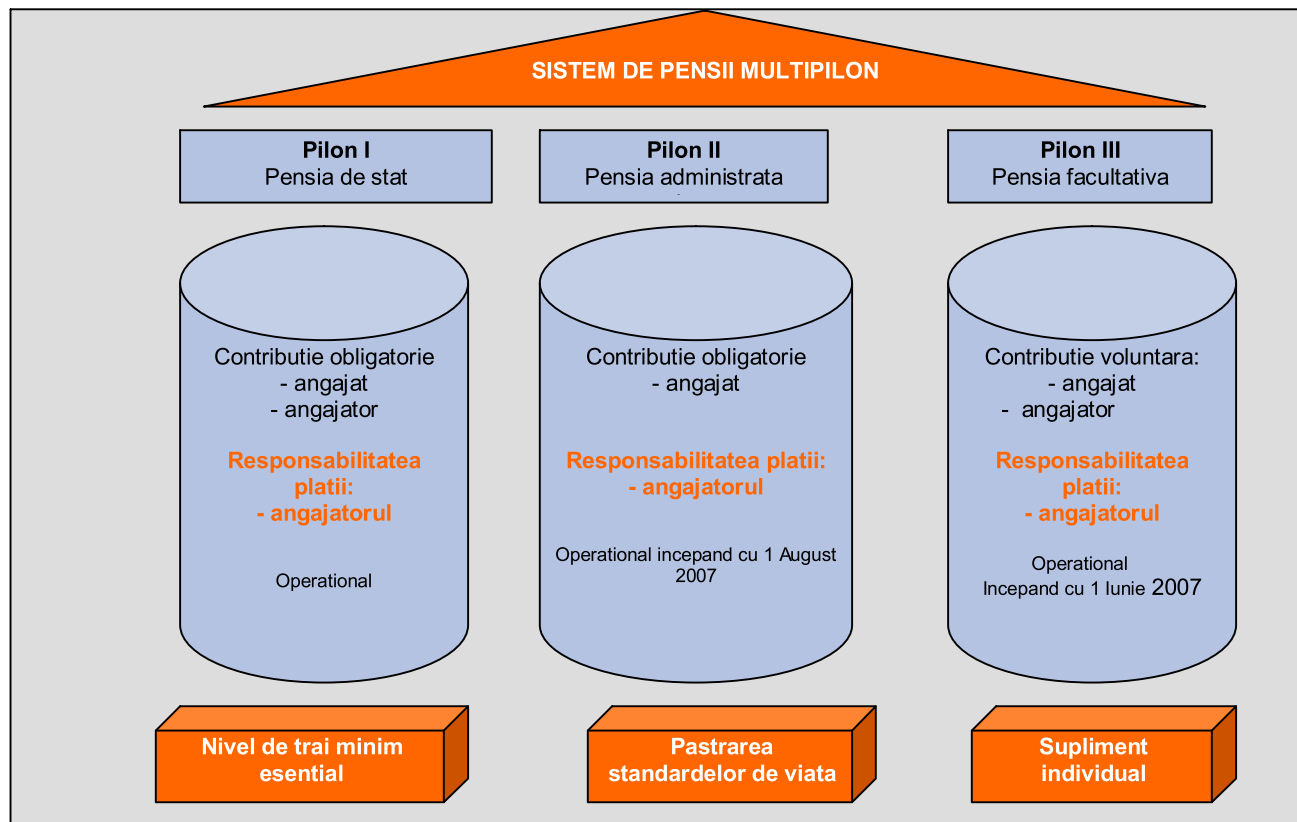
SISTEM DE PENSII MULTIPILON

Pilon I
Pensia de stat

Contributie obligatorie
- angajat
- angajator

Responsabilitatea platii:
- angajatorul

Operational

Nivel de trai minim esential

Pilon II
Pensia administrata

Contributie obligatorie
- angajat

Responsabilitatea platii:
- angajatorul

Operational incepand cu 1 August 2007

Pastrarea standardelor de viata

Pilon III
Pensia facultativa

Contributie voluntara:
- angajat
- angajator

Responsabilitatea platii:
- angajatorul

Operational
Incepand cu 1 Iunie 2007

Supliment individual